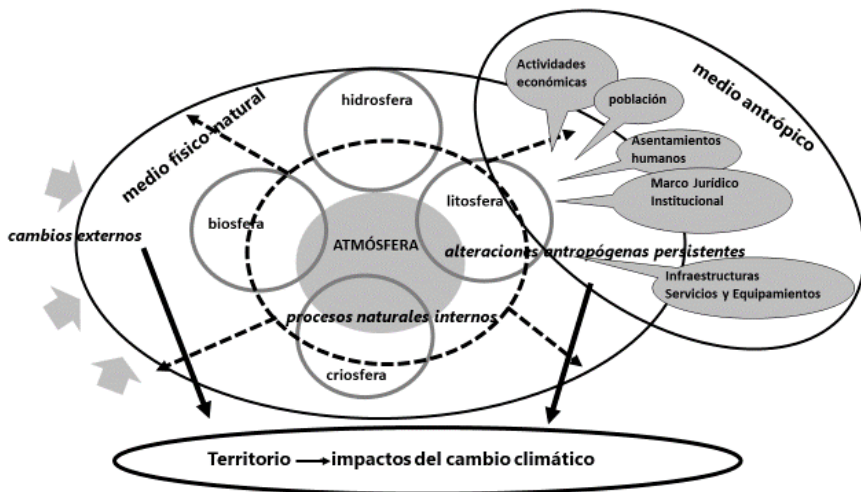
medio físico natural

hidrosfera

biosfera

ATMÓSFERA

litosfera

criosfera

cambios externos

procesos naturales internos

alteraciones antropógenas persistentes

medio antrópico

Actividades económicas

población

Asentamientos humanos

Marco Juridico Institucional

Infraestructuras Servicios y Equipamientos

Territorio → impactos del cambio climático